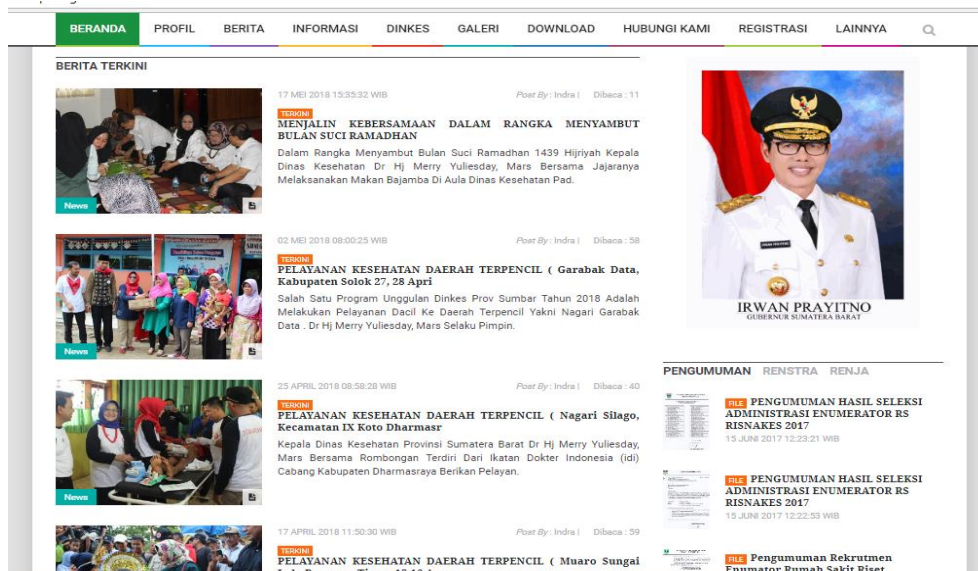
BERANDA | PROFIL | BERITA | INFORMASI | DINKES | GALERI | DOWNLOAD | HUBUNGI KAMI | REGISTRASI | LAINNYA

BERITA TERKINI

17 MEI 2018 15:35:32 WIB Post By : Indra | Dibaca : 11

News

TERKINI
MENJALIN KEBERSAMAAN DALAM RANGKA MENYAMBUT BULAN SUCI RAMADHAN

Dalam Rangka Menyambut Bulan Suci Ramadhan 1439 Hijriyah Kepala Dinas Kesehatan Dr Hj Merry Yuliesday, Mars Bersama Jajaranya Melaksanakan Makan Bajamba Di Aula Dinas Kesehatan Pad.

02 MEI 2018 08:00:25 WIB Post By : Indra | Dibaca : 58

News

TERKINI
PELAYANAN KESEHATAN DAERAH TERPENCIL ( Garabak Data, Kabupaten Solok 27, 28 April

Salah Satu Program Unggulan Dinkes Prov Sumbar Tahun 2018 Adalah Melakukan Pelayanan Dacil Ke Daerah Terpencil Yakni Nagari Garabak Data . Dr Hj Merry Yuliesday, Mars Selaku Pimpin.

25 APRIL 2018 08:58:28 WIB Post By : Indra | Dibaca : 40

News

TERKINI
PELAYANAN KESEHATAN DAERAH TERPENCIL ( Nagari Silago, Kecamatan IX Koto Dharmasr

Kepala Dinas Kesehatan Provinsi Sumatera Barat Dr Hj Merry Yuliesday, Mars Bersama Rombongan Terdiri Dari Ikatan Dokter Indonesia (idi) Cabang Kabupaten Dharmasraya Berikan Pelayan.

17 APRIL 2018 11:50:30 WIB Post By : Indra | Dibaca : 59

TERKINI
PELAYANAN KESEHATAN DAERAH TERPENCIL ( Muaro Sungai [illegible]

IRWAN PRAYITNO
GUBERNUR SUMATERA BARAT

PENGUMUMAN RENSTRA RENJA

FILE PENGUMUMAN HASIL SELEKSI ADMINISTRASI ENUMERATOR RS RISNAKES 2017
15 JUNI 2017 12:23:21 WIB

FILE PENGUMUMAN HASIL SELEKSI ADMINISTRASI ENUMERATOR RS RISNAKES 2017
15 JUNI 2017 12:22:53 WIB

FILE Pengumuman Rekrutmen Enumerator Rumah Sakit Riset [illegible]